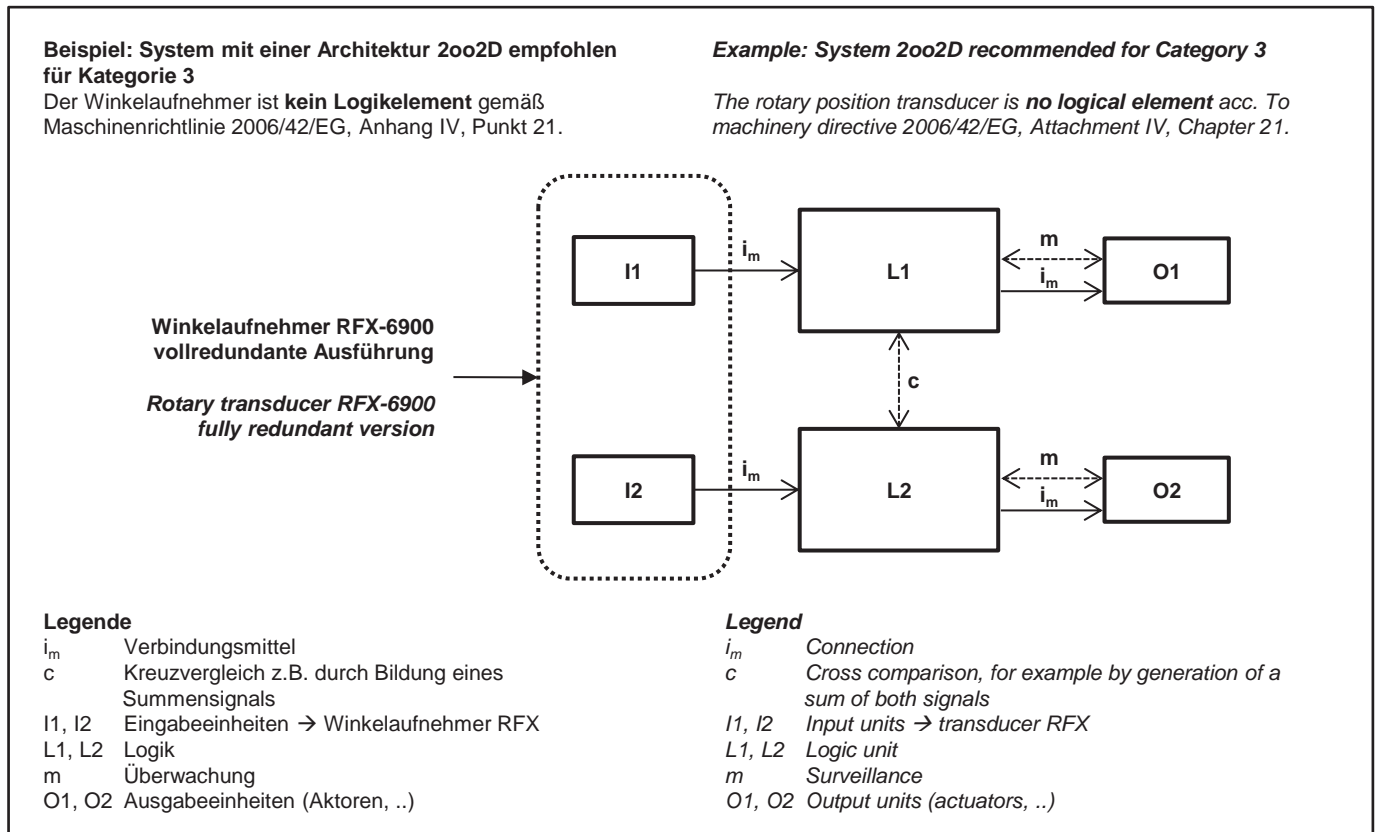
**Beispiel: System mit einer Architektur 2oo2D empfohlen für Kategorie 3**
Der Winkelaufnehmer ist **kein Logikelement** gemäß Maschinenrichtlinie 2006/42/EG, Anhang IV, Punkt 21.

***Example: System 2oo2D recommended for Category 3***
*The rotary position transducer is **no logical element** acc. To machinery directive 2006/42/EG, Attachment IV, Chapter 21.*

**Winkelaufnehmer RFX-6900 vollredundante Ausführung**

***Rotary transducer RFX-6900 fully redundant version***

I1
$i_m$
L1
m
$i_m$
O1
c
I2
$i_m$
L2
m
$i_m$
O2

**Legende**
$i_m$ Verbindungsmittel
c Kreuzvergleich z.B. durch Bildung eines Summensignals
I1, I2 Eingabeeinheiten → Winkelaufnehmer RFX
L1, L2 Logik
m Überwachung
O1, O2 Ausgabeeinheiten (Aktoren, ..)

***Legend***
*$i_m$ Connection*
*c Cross comparison, for example by generation of a sum of both signals*
*I1, I2 Input units → transducer RFX*
*L1, L2 Logic unit*
*m Surveillance*
*O1, O2 Output units (actuators, ..)*